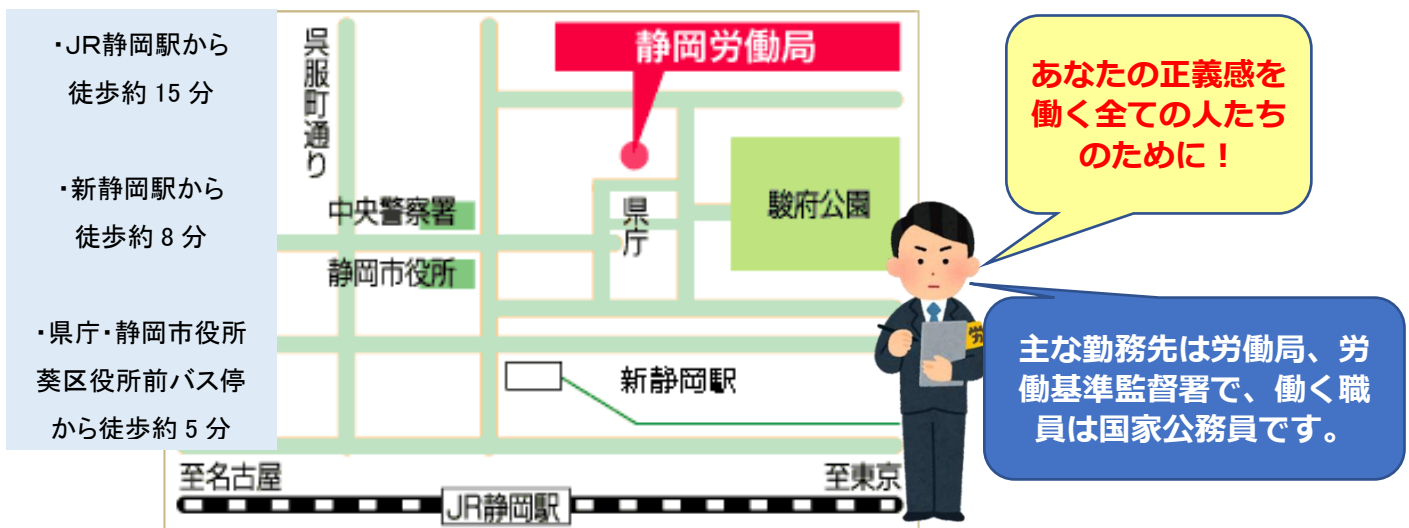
・JR静岡駅から
徒歩約 15 分

・新静岡駅から
徒歩約 8 分

・県庁・静岡市役所
葵区役所前バス停
から徒歩約 5 分

静岡労働局

呉服町通り

中央警察署

静岡市役所

県庁

駿府公園

新静岡駅

至名古屋

至東京

JR静岡駅

あなたの正義感を働く全ての人たちのために！

労

主な勤務先は労働局、労働基準監督署で、働く職員は国家公務員です。